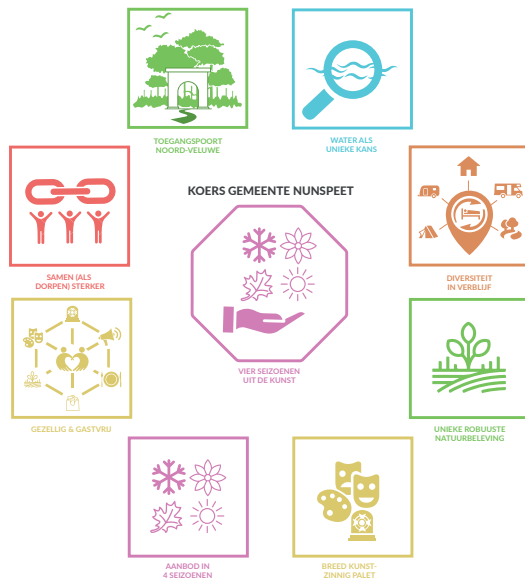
TOEGANGSPOORT NOORD-VELUWE

WATER ALS UNIEKE KANS

KOERS GEMEENTE NUNSPEET

SAMEN (ALS DORPEN) STERKER

DIVERSITEIT IN VERBLIJF

VIER SEIZOENEN UIT DE KUNST

GEZELLIG & GASTVRIJ

UNIEKE ROBUUSTE NATUURBELEVING

AANBOD IN 4 SEIZOENEN

BREED KUNSTZINNIG PALET